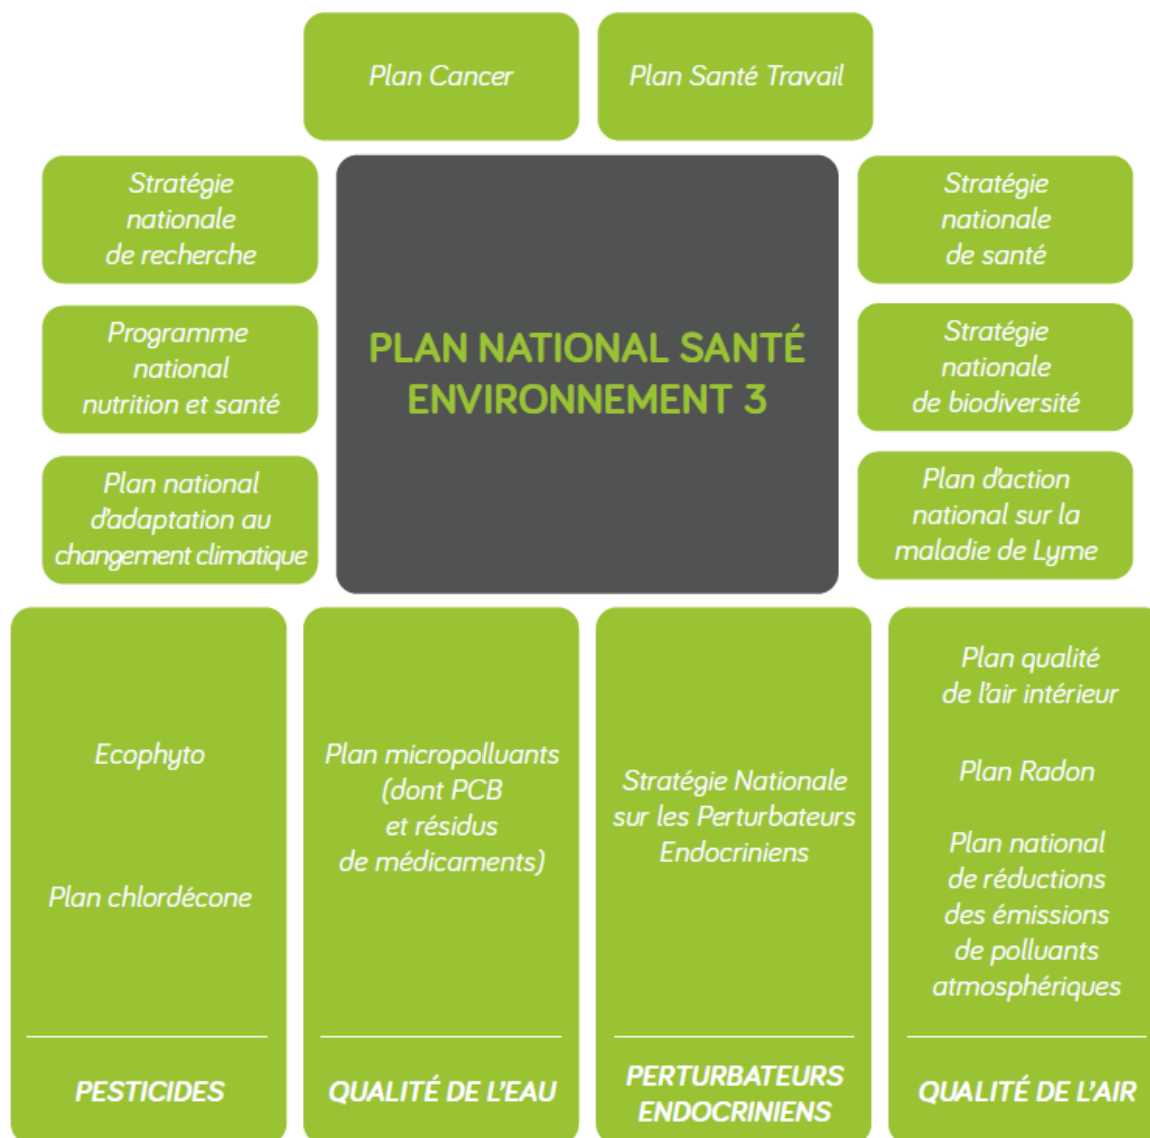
Plan Cancer

Plan Santé Travail

Stratégie nationale de recherche

Programme national nutrition et santé

Plan national d'adaptation au changement climatique

PLAN NATIONAL SANTÉ ENVIRONNEMENT 3

Stratégie nationale de santé

Stratégie nationale de biodiversité

Plan d'action national sur la maladie de Lyme

Ecophyto

Plan chlordécone

PESTICIDES

Plan micropolluants (dont PCB et résidus de médicaments)

QUALITÉ DE L'EAU

Stratégie Nationale sur les Perturbateurs Endocriniens

PERTURBATEURS ENDOCRINIENS

Plan qualité de l'air intérieur

Plan Radon

Plan national de réductions des émissions de polluants atmosphériques

QUALITÉ DE L'AIR